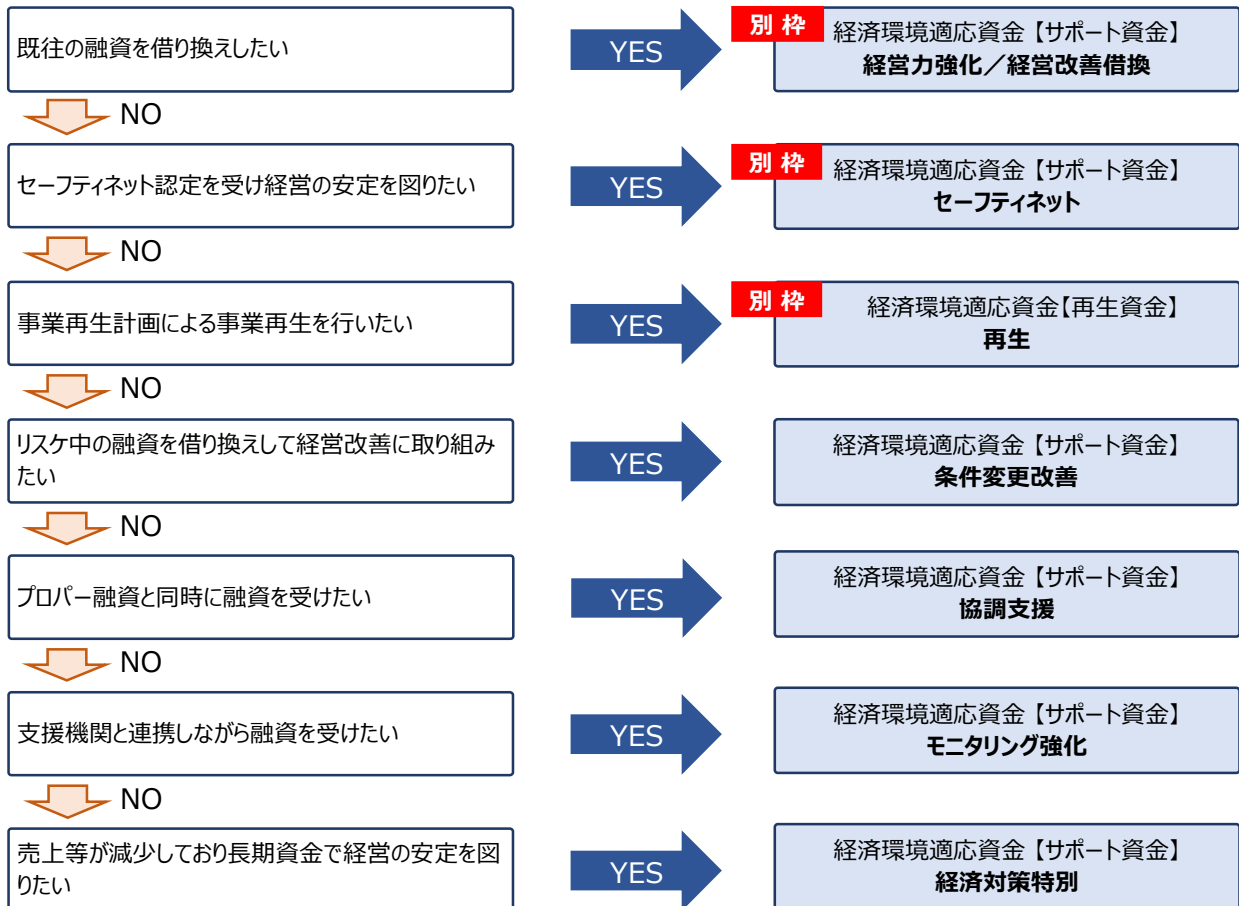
既往の融資を借り換えしたい

YES

別枠

経済環境適応資金【サポート資金】
経営力強化／経営改善借換

NO

セーフティネット認定を受け経営の安定を図りたい

YES

別枠

経済環境適応資金【サポート資金】
セーフティネット

NO

事業再生計画による事業再生を行いたい

YES

別枠

経済環境適応資金【再生資金】
再生

NO

リスケ中の融資を借り換えして経営改善に取り組みたい

YES

経済環境適応資金【サポート資金】
条件変更改善

NO

プロパー融資と同時に融資を受けたい

YES

経済環境適応資金【サポート資金】
協調支援

NO

支援機関と連携しながら融資を受けたい

YES

経済環境適応資金【サポート資金】
モニタリング強化

NO

売上等が減少しており長期資金で経営の安定を図りたい

YES

経済環境適応資金【サポート資金】
経済対策特別